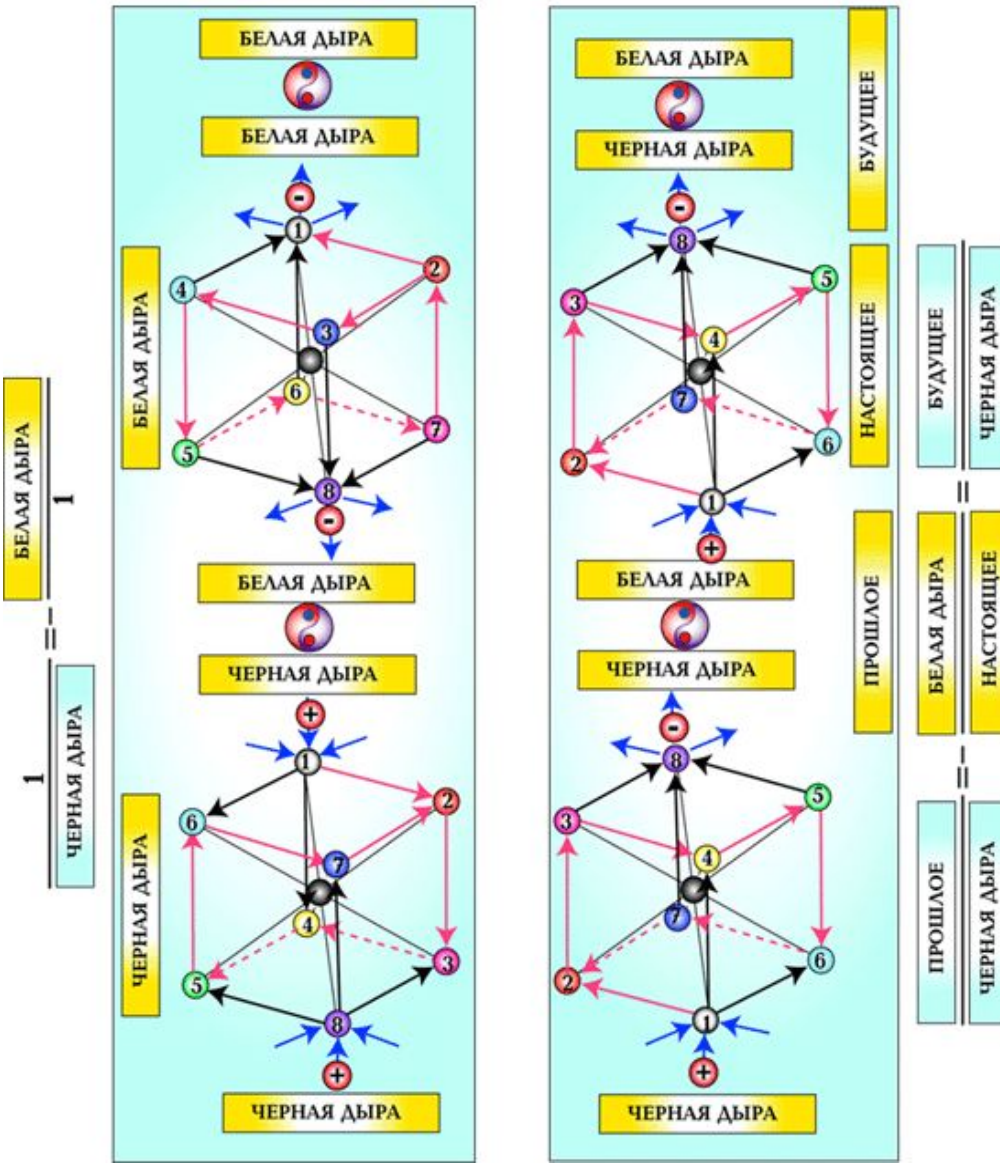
$\frac{\text{БЕЛАЯ ДЫРА}}{1} = \frac{1}{\text{ЧЕРНАЯ ДЫРА}}$

БЕЛАЯ ДЫРА

БЕЛАЯ ДЫРА

БЕЛАЯ ДЫРА

-

1 2 4 3 6 5 7 8

-

БЕЛАЯ ДЫРА

ЧЕРНАЯ ДЫРА

ЧЕРНАЯ ДЫРА

+

1 2 6 7 4 5 3 8

+

ЧЕРНАЯ ДЫРА

БЕЛАЯ ДЫРА

ЧЕРНАЯ ДЫРА

БУДУЩЕЕ

-

8 5 3 4 7 6 2 1

НАСТОЯЩЕЕ

+

БЕЛАЯ ДЫРА

ЧЕРНАЯ ДЫРА

ПРОШЛОЕ

-

8 5 3 4 7 6 2 1

+

ЧЕРНАЯ ДЫРА

$\frac{\text{БУДУЩЕЕ}}{\text{ЧЕРНАЯ ДЫРА}} = \frac{\text{БЕЛАЯ ДЫРА}}{\text{НАСТОЯЩЕЕ}} = \frac{\text{ПРОШЛОЕ}}{\text{ЧЕРНАЯ ДЫРА}}$